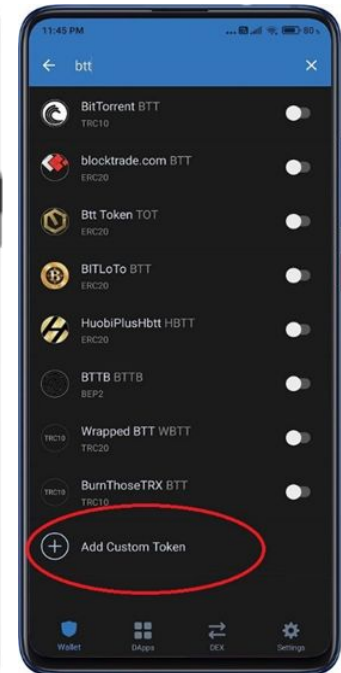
11:45 PM

80

btt

BitTorrent BTT
TRC10

blocktrade.com BTT
ERC20

Btt Token TOT
ERC20

BITLoTo BTT
ERC20

HuobiPlusHbtt HBTT
ERC20

BTTB BTTB
BEP2

TRC10
Wrapped BTT WBTT
TRC20

TRC10
BurnThoseTRX BTT
TRC10

Add Custom Token

Wallet
DApps
DEX
Settings